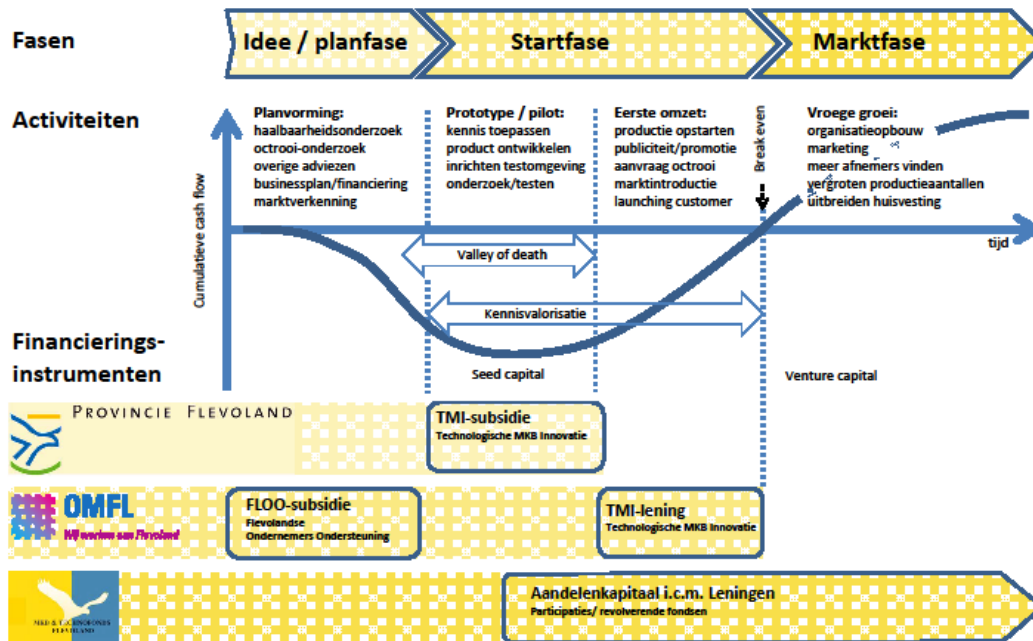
Fasen

Idee / planfase

Startfase

Marktfase

Activiteiten

Planvorming:
haalbaarheidsonderzoek
octrooi-onderzoek
overige adviezen
businessplan/financiering
marktverkenning

Prototype / pilot:
kennis toepassen
product ontwikkelen
inrichten testomgeving
onderzoek/testen

Eerste omzet:
productie opstarten
publiciteit/promotie
aanvraag octrooi
marktintroductie
launching customer

Break even

Vroege groei:
organisatieopbouw
marketing
meer afnemers vinden
vergroten productieaantallen
uitbreiden huisvesting

Cumulatieve cash flow

tijd

Valley of death

Kennisvalorisatie

Financierings-
instrumenten

Seed capital

Venture capital

PROVINCIE FLEVOLAND

TMI-subsidie
Technologische MKB Innovatie

OMFL
Wij werken aan Flevoland

FLOO-subsidie
Flevolandse
Ondernemers Ondersteuning

TMI-lening
Technologische MKB Innovatie

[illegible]

Aandelenkapitaal i.c.m. Leningen
Participaties/ revolverende fondsen